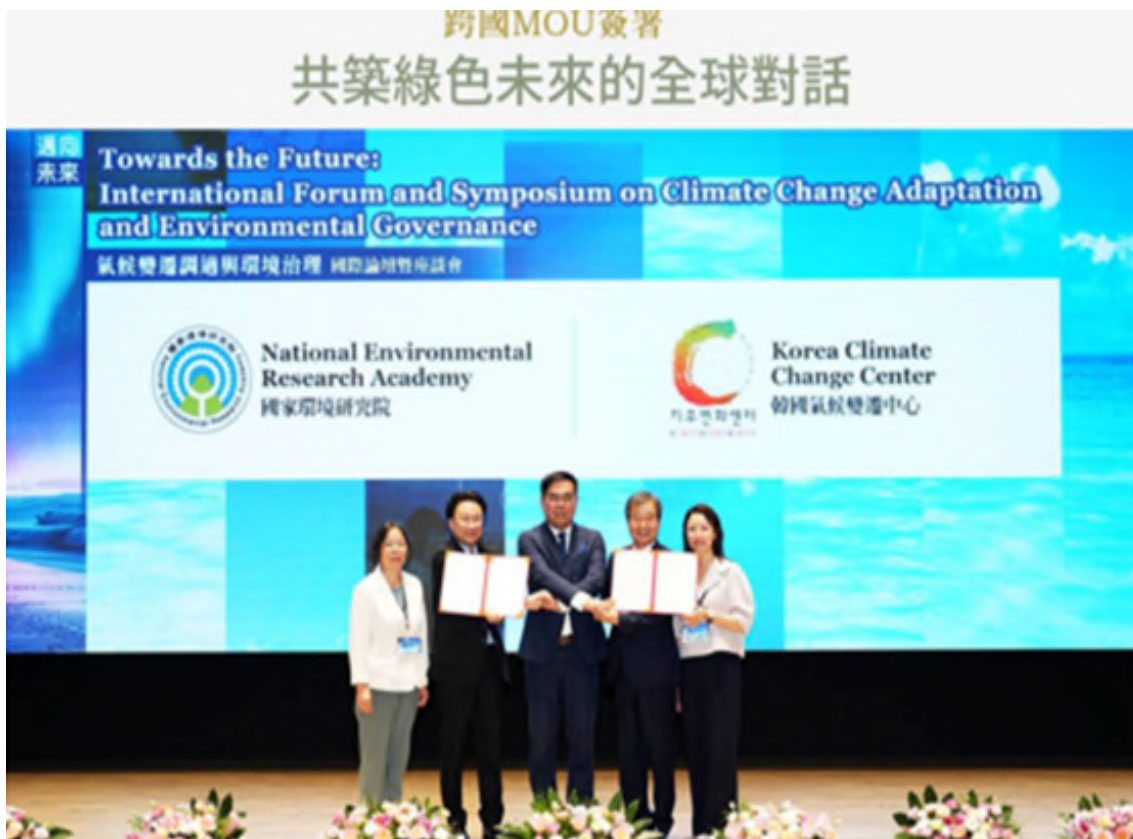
跨國MOU簽署
共築綠色未來的全球對話

邁向未來

Towards the Future:
International Forum and Symposium on Climate Change Adaptation and Environmental Governance

氣候變遷調適與環境治理 國際論壇暨座談會

National Environmental Research Academy
國家環境研究院

Korea Climate Change Center
韓國氣候變遷中心